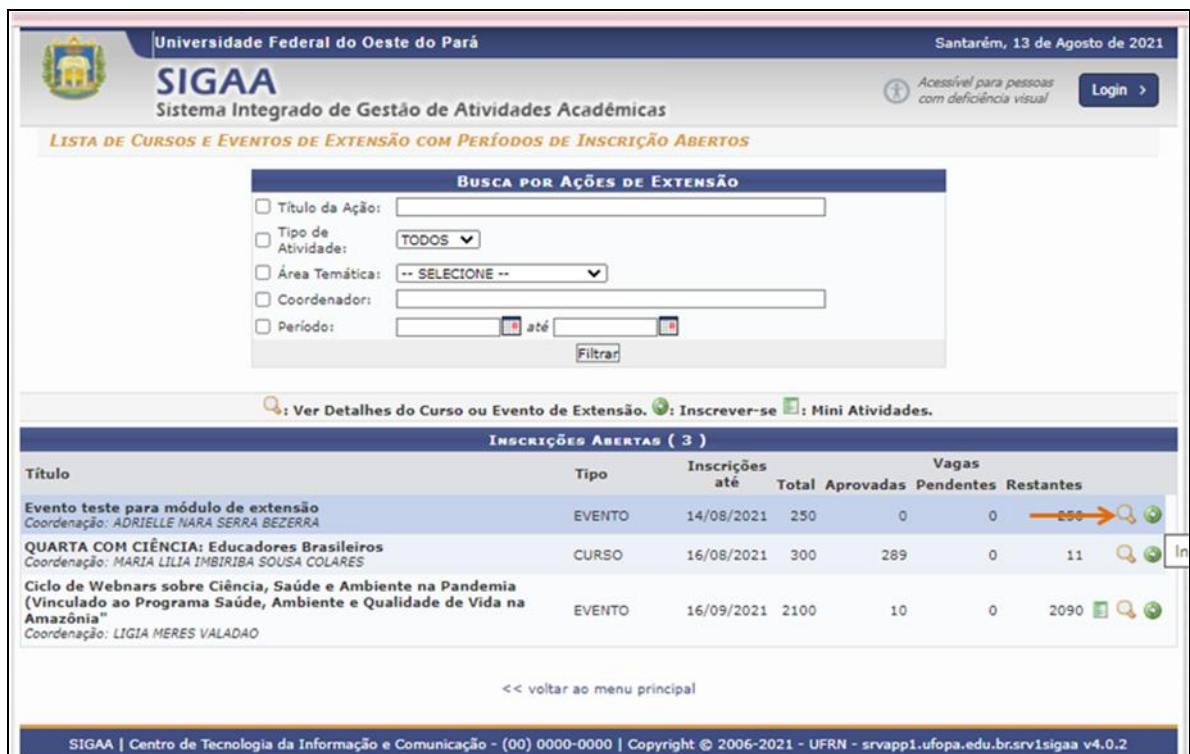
Universidade Federal do Oeste do Pará

Santarém, 13 de Agosto de 2021

SIGAA
Sistema Integrado de Gestão de Atividades Acadêmicas

Acessível para pessoas com deficiência visual

Login >

LISTA DE CURSOS E EVENTOS DE EXTENSÃO COM PERÍODOS DE INSCRIÇÃO ABERTOS

BUSCA POR AÇÕES DE EXTENSÃO

Título da Ação:

Tipo de Atividade: TODOS

Área Temática: -- SELECIONE --

Coordenador:

Período: até

Filtrar

: Ver Detalhes do Curso ou Evento de Extensão. : Inscrever-se : Mini Atividades.

INSCRIÇÕES ABERTAS ( 3 )

| Título | Tipo | Inscrições até | Total | Vagas Aprovadas | Vagas Pendentes | Vagas Restantes |
|---|---|---|---|---|---|---|
| Evento teste para módulo de extensão<br>Coordenação: ADRIELLE NARA SERRA BEZERRA | EVENTO | 14/08/2021 | 250 | 0 | 0 | 250 |
| QUARTA COM CIÊNCIA: Educadores Brasileiros<br>Coordenação: MARIA LILIA IMBIRIBA SOUSA COLARES | CURSO | 16/08/2021 | 300 | 289 | 0 | 11 |
| Ciclo de Webnars sobre Ciência, Saúde e Ambiente na Pandemia (Vinculado ao Programa Saúde, Ambiente e Qualidade de Vida na Amazônia"<br>Coordenação: LIGIA MERES VALADAO | EVENTO | 16/09/2021 | 2100 | 10 | 0 | 2090 |

In

<< voltar ao menu principal

SIGAA | Centro de Tecnologia da Informação e Comunicação - (00) 0000-0000 | Copyright © 2006-2021 - UFRN - srvapp1.ufopa.edu.br.srv1sigaa v4.0.2